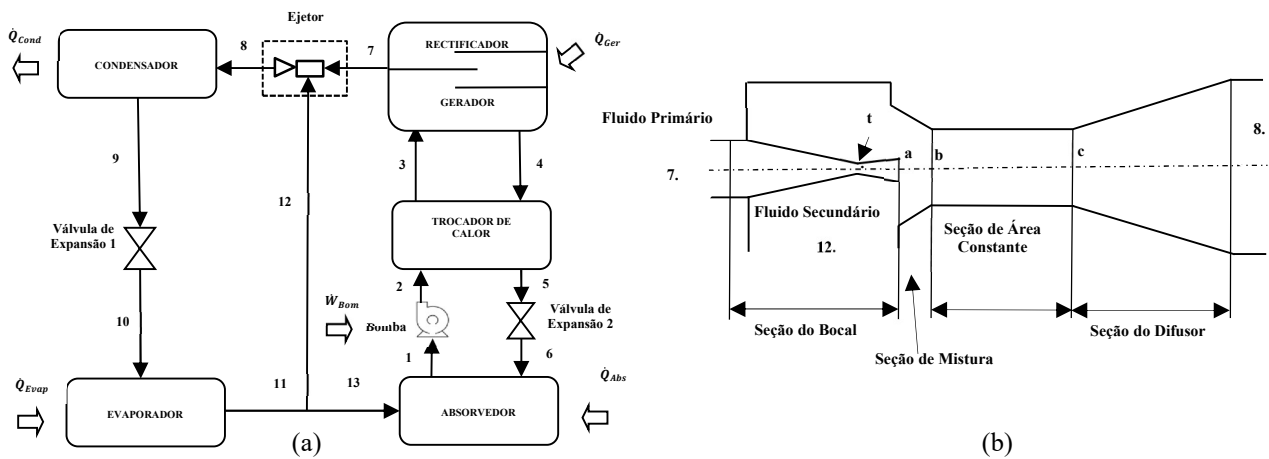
Ejetor

$\dot{Q}_{Cond}$

CONDENSADOR

8

7

RECTIFICADOR

GERADOR

$\dot{Q}_{Ger}$

9

12

3

4

Válvula de Expansão 1

TROCADOR DE CALOR

10

$\dot{W}_{Bom}$

Bomba

2

5

Válvula de Expansão 2

1

6

$\dot{Q}_{Evap}$

EVAPORADOR

11

13

ABSORVEDOR

$\dot{Q}_{Abs}$

(a)

Fluido Primário

t

a

b

c

8.

7.

Fluido Secundário

12.

Seção de Área Constante

Seção do Bocal

Seção de Mistura

Seção do Difusor

(b)